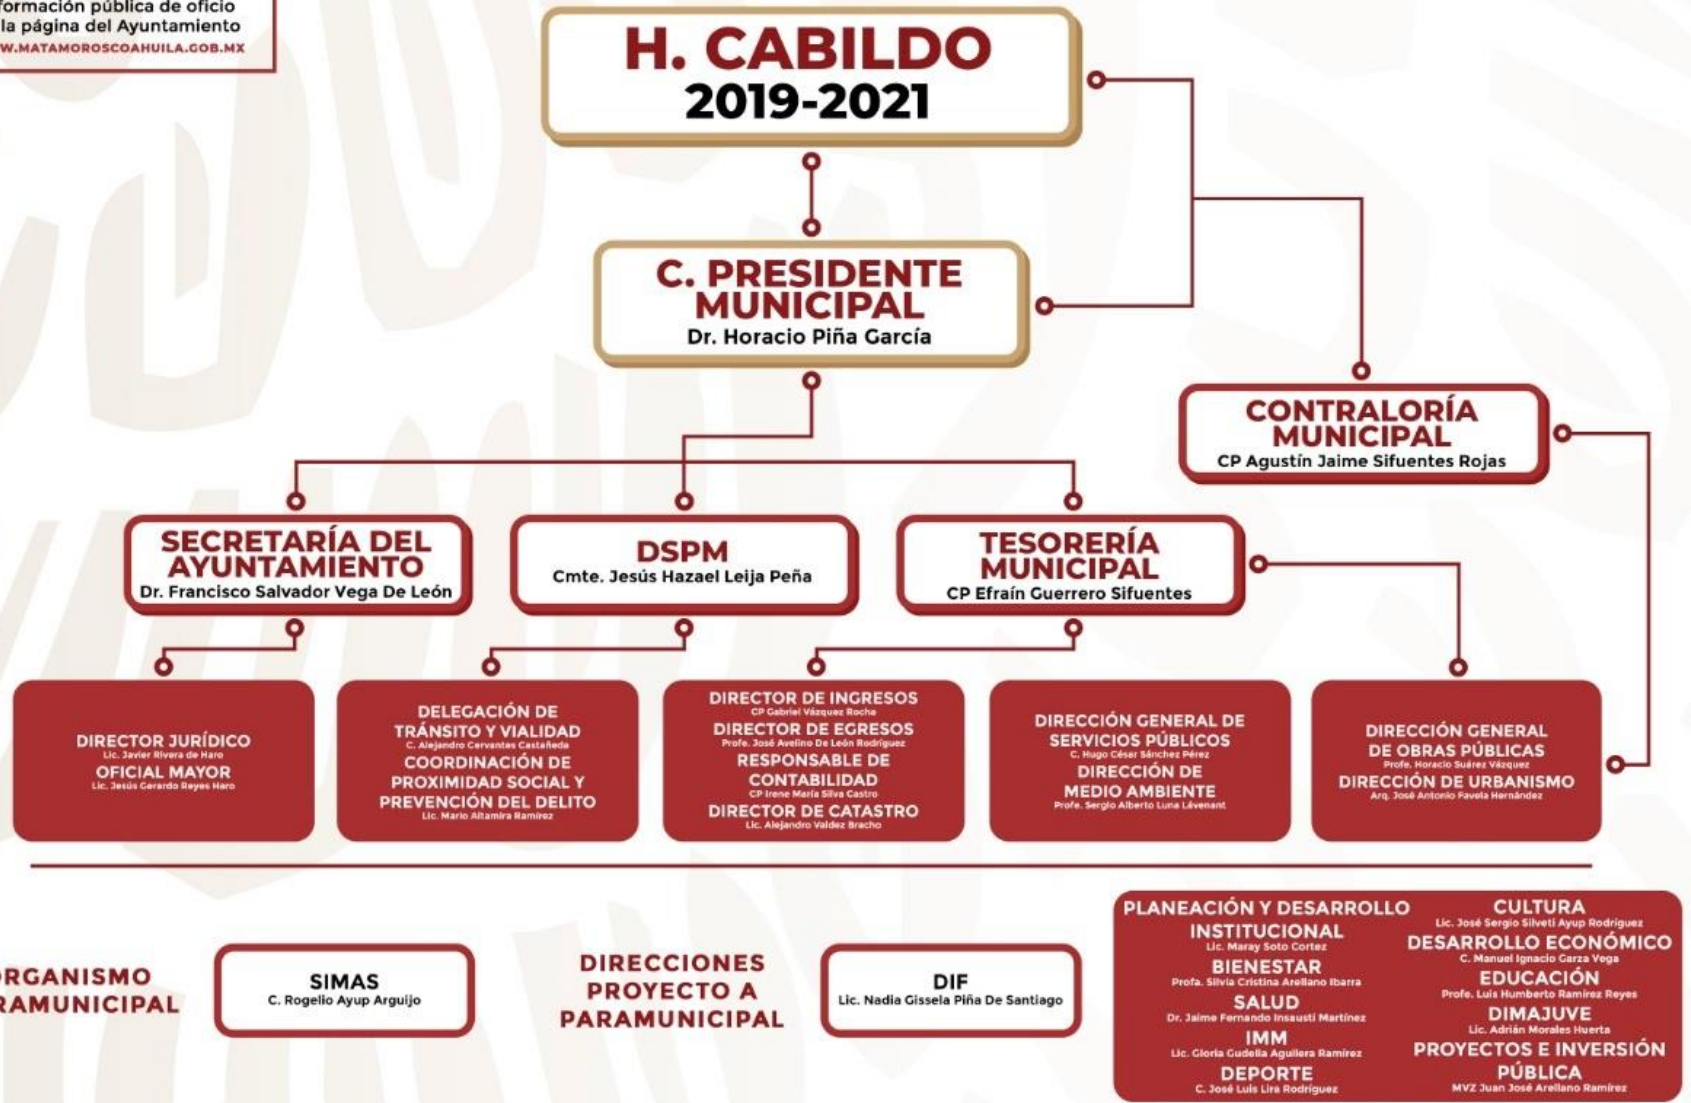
formación pública de oficio
la página del Ayuntamiento
W.MATAMOROSCOAHUILA.GOB.MX

H. CABILDO
2019-2021

C. PRESIDENTE MUNICIPAL
Dr. Horacio Piña García

CONTRALORÍA MUNICIPAL
CP Agustín Jaime Sifuentes Rojas

SECRETARÍA DEL AYUNTAMIENTO
Dr. Francisco Salvador Vega De León

DSPM
Cmte. Jesús Hazael Leija Peña

TESORERÍA MUNICIPAL
CP Efraín Guerrero Sifuentes

DIRECTOR JURÍDICO
Lic. Javier Rivera de Haro
OFICIAL MAYOR
Lic. Jesús Gerardo Reyes Haro

DELEGACIÓN DE TRÁNSITO Y VIALIDAD
C. Alejandro Cervantes Castañeda
COORDINACIÓN DE PROXIMIDAD SOCIAL Y PREVENCIÓN DEL DELITO
Lic. Mario Altamira Ramírez

DIRECTOR DE INGRESOS
CP Gabriel Vázquez Rocha
DIRECTOR DE EGRESOS
Profe. José Avelino De León Rodríguez
RESPONSABLE DE CONTABILIDAD
CP Irene María Silva Castro
DIRECTOR DE CATASTRO
Lic. Alejandro Valdez Bracho

DIRECCIÓN GENERAL DE SERVICIOS PÚBLICOS
C. Hugo César Sánchez Pérez
DIRECCIÓN DE MEDIO AMBIENTE
Profe. Sergio Alberto Luna Lévenant

DIRECCIÓN GENERAL DE OBRAS PÚBLICAS
Profe. Horacio Suárez Vázquez
DIRECCIÓN DE URBANISMO
Arq. José Antonio Favela Hernández

ORGANISMO
RAMUNICIPAL

SIMAS
C. Rogelio Ayup Arguijo

DIRECCIONES PROYECTO A PARAMUNICIPAL

DIF
Lic. Nadia Gissela Piña De Santiago

PLANEACIÓN Y DESARROLLO INSTITUCIONAL
Lic. Maray Soto Cortez
BIENESTAR
Profa. Silvia Cristina Arellano Ibarra
SALUD
Dr. Jaime Fernando Insausti Martínez
IMM
Lic. Gloria Gudelia Aguilera Ramírez
DEPORTE
C. José Luis Lira Rodríguez

CULTURA
Lic. José Sergio Silveti Ayup Rodríguez
DESARROLLO ECONÓMICO
C. Manuel Ignacio Garza Vega
EDUCACIÓN
Profe. Luis Humberto Ramírez Reyes
DIMAJUVE
Lic. Adrián Morales Huerta
PROYECTOS E INVERSIÓN PÚBLICA
MVZ Juan José Arellano Ramírez